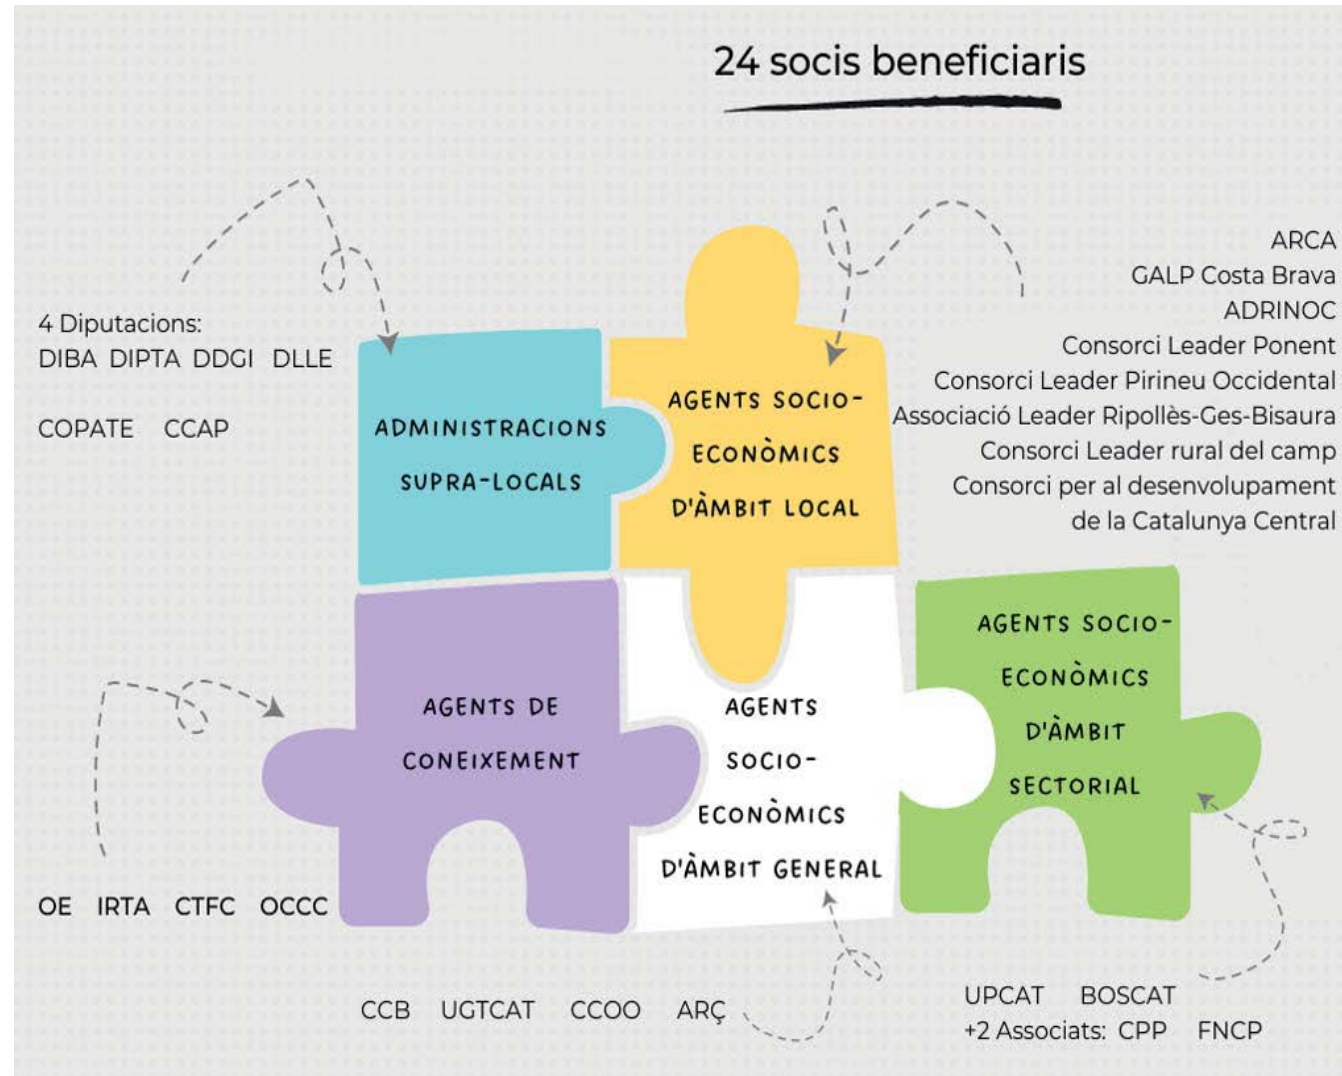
24 socis beneficiaris

4 Diputacions:
DIBA DIPTA DDGI DLLE

COPATE CCAP

ADMINISTRACIONS SUPRA-LOCALS

AGENTS SOCIO-ECONÒMICS D'ÀMBIT LOCAL

ARCA
GALP Costa Brava
ADRINOC
Consorci Leader Ponent
Consorci Leader Pirineu Occidental
Associació Leader Ripollès-Ges-Bisaura
Consorci Leader rural del camp
Consorci per al desenvolupament de la Catalunya Central

AGENTS DE CONEIXEMENT

AGENTS SOCIO-ECONÒMICS D'ÀMBIT GENERAL

AGENTS SOCIO-ECONÒMICS D'ÀMBIT SECTORIAL

OE IRTA CTFC OCCC

CCB UGTCAT CCOO ARÇ

UPCAT BOSCAT
+2 Associats: CPP FNCP